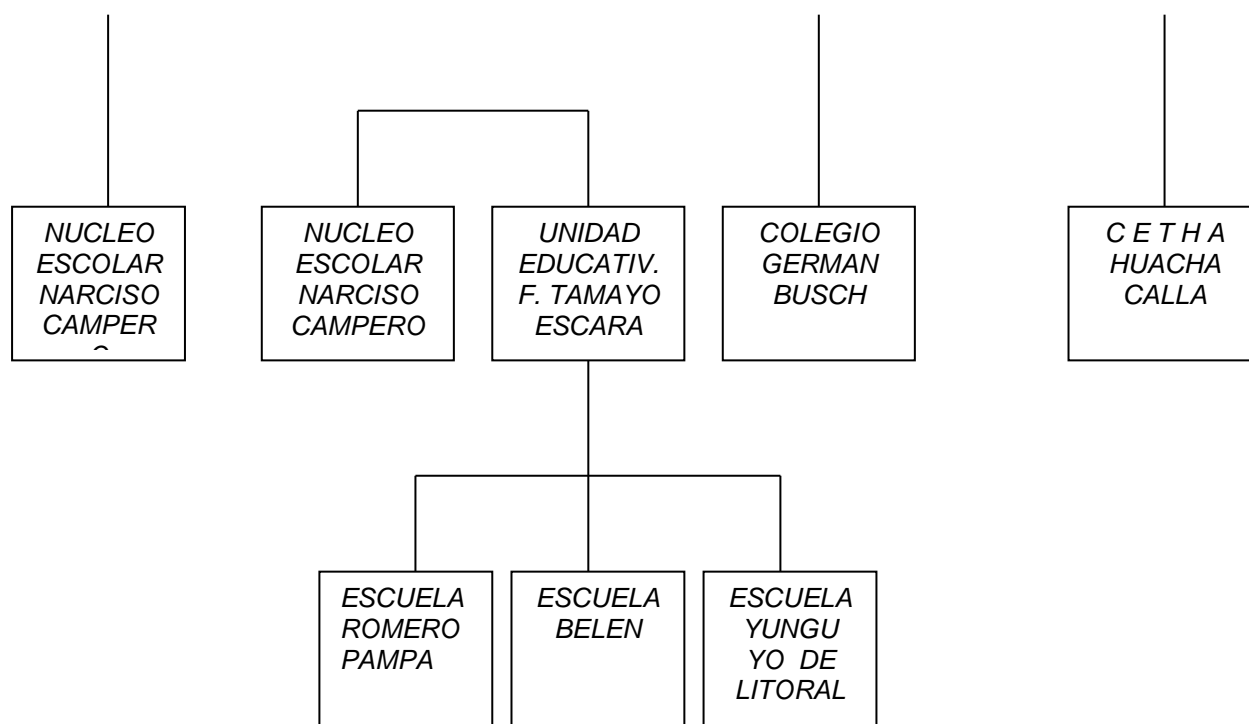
NUCLEO ESCOLAR NARCISO CAMPER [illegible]

NUCLEO ESCOLAR NARCISO CAMPERO

UNIDAD EDUCATIV. F. TAMAYO ESCARA

COLEGIO GERMAN BUSCH

C E T H A HUACHA CALLA

ESCUELA ROMERO PAMPA

ESCUELA BELEN

ESCUELA YUNGU YO DE LITORAL